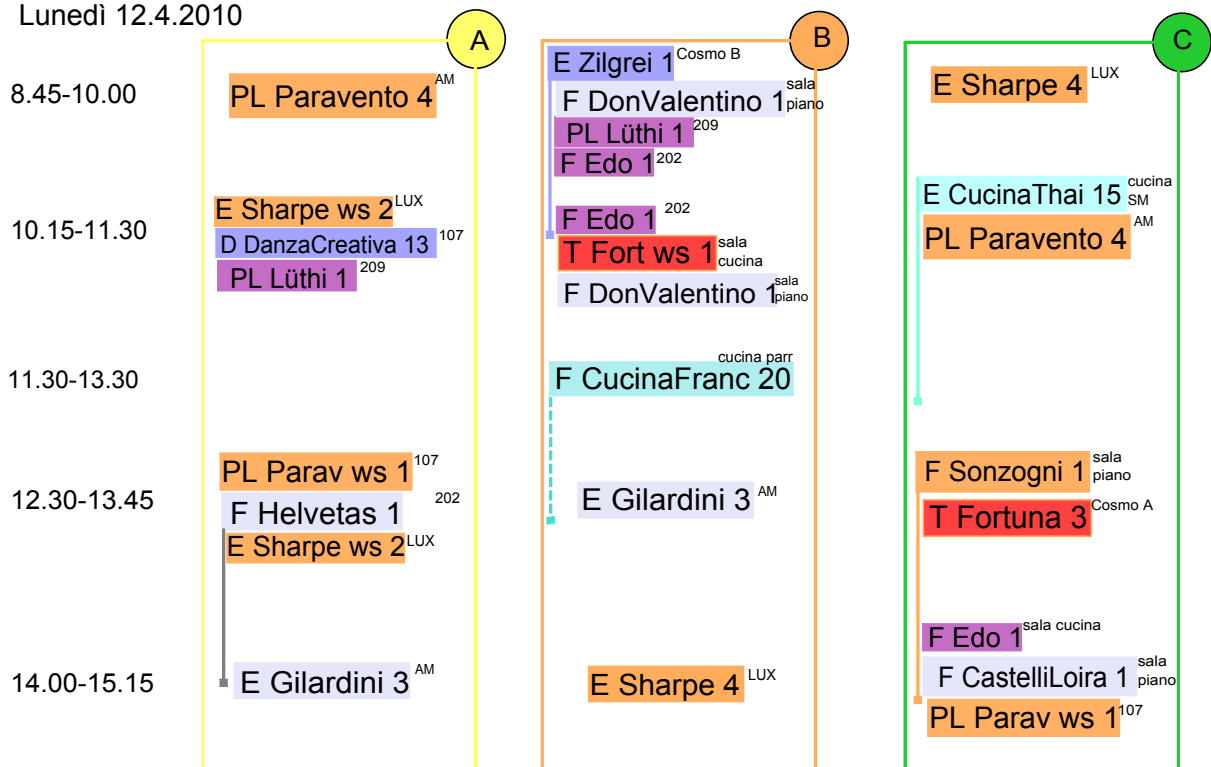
Lunedì 12.4.2010

A

B

C

8.45-10.00

PL Paravento 4 AM

E Zilgrei 1 Cosmo B

F DonValentino 1 sala piano

PL Lüthi 1 209

F Edo 1 202

E Sharpe 4 LUX

10.15-11.30

E Sharpe ws 2 LUX

D DanzaCreativa 13 107

PL Lüthi 1 209

F Edo 1 202

T Fort ws 1 sala cucina

F DonValentino 1 sala piano

E CucinaThai 15 cucina SM

PL Paravento 4 AM

11.30-13.30

cucina parr

F CucinaFranc 20

12.30-13.45

PL Parav ws 1 107

F Helvetas 1 202

E Sharpe ws 2 LUX

E Gilardini 3 AM

F Sonzogni 1 sala piano

T Fortuna 3 Cosmo A

14.00-15.15

E Gilardini 3 AM

E Sharpe 4 LUX

F Edo 1 sala cucina

F CastelliLoira 1 sala piano

PL Parav ws 1 107